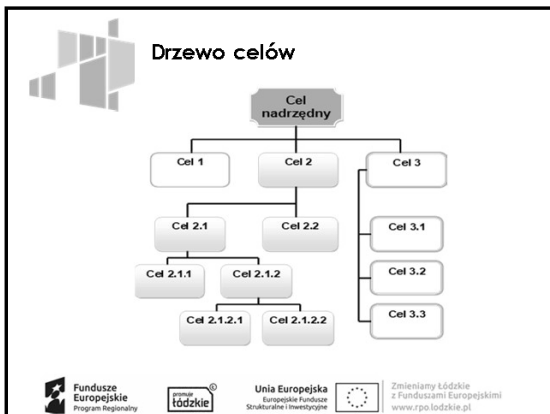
Drzewo celów

Cel nadrzędny

Cel 1

Cel 2

Cel 3

Cel 2.1

Cel 2.2

Cel 3.1

Cel 2.1.1

Cel 2.1.2

Cel 3.2

Cel 2.1.2.1

Cel 2.1.2.2

Cel 3.3

Fundusze Europejskie
Program Regionalny

promuje łódzkie

Unia Europejska
Europejskie Fundusze Strukturalne i Inwestycyjne

Zmieniamy Łódzkie z Funduszami Europejskimi
www.rpo.lodzkie.pl